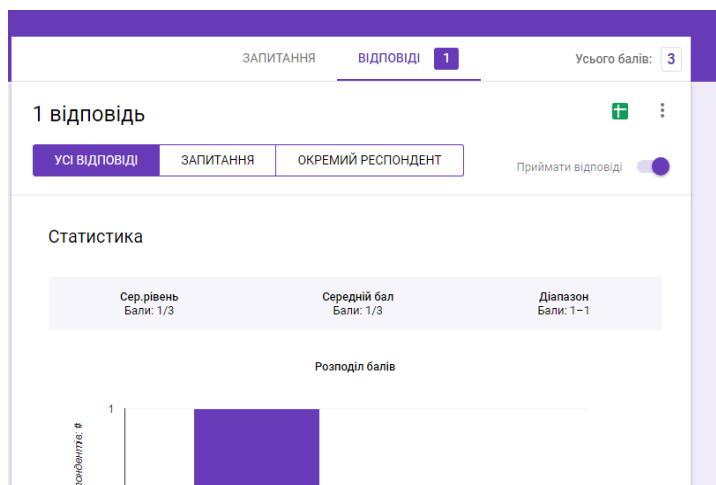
ЗАПИТАННЯ ВІДПОВІДІ 1 Усього балів: 3

1 відповідь

УСІ ВІДПОВІДІ ЗАПИТАННЯ ОКРЕМИЙ РЕСПОНДЕНТ

Приймати відповіді

Статистика

Сер.рівень
Бали: 1/3

Середній бал
Бали: 1/3

Діапазон
Бали: 1–1

Розподіл балів

1

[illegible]ондентів: #